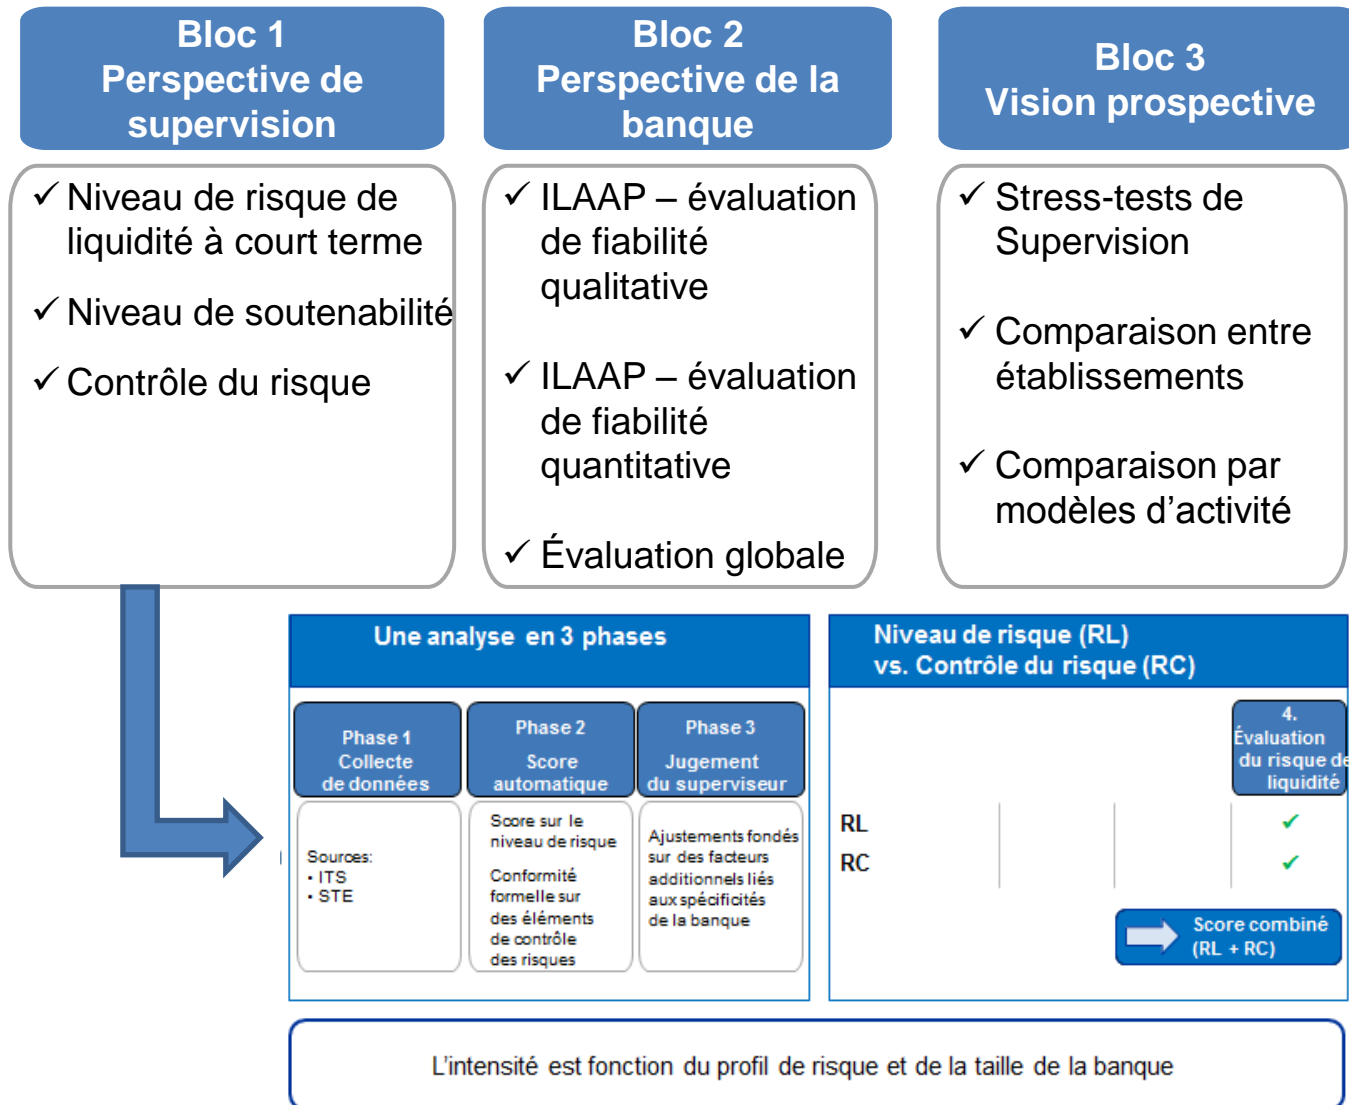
Bloc 1
Perspective de supervision

Bloc 2
Perspective de la banque

Bloc 3
Vision prospective

✓ Niveau de risque de liquidité à court terme

✓ Niveau de soutenabilité

✓ Contrôle du risque

✓ ILAAP – évaluation de fiabilité qualitative

✓ ILAAP – évaluation de fiabilité quantitative

✓ Évaluation globale

✓ Stress-tests de Supervision

✓ Comparaison entre établissements

✓ Comparaison par modèles d'activité

Une analyse en 3 phases

Phase 1
Collecte de données

Phase 2
Score automatique

Phase 3
Jugement du superviseur

Sources:
• ITS
• STE

Score sur le niveau de risque

Conformité formelle sur des éléments de contrôle des risques

Ajustements fondés sur des facteurs additionnels liés aux spécificités de la banque

Niveau de risque (RL)
vs. Contrôle du risque (RC)

4.
Évaluation du risque de liquidité

RL ✓
RC ✓

Score combiné (RL + RC)

L'intensité est fonction du profil de risque et de la taille de la banque